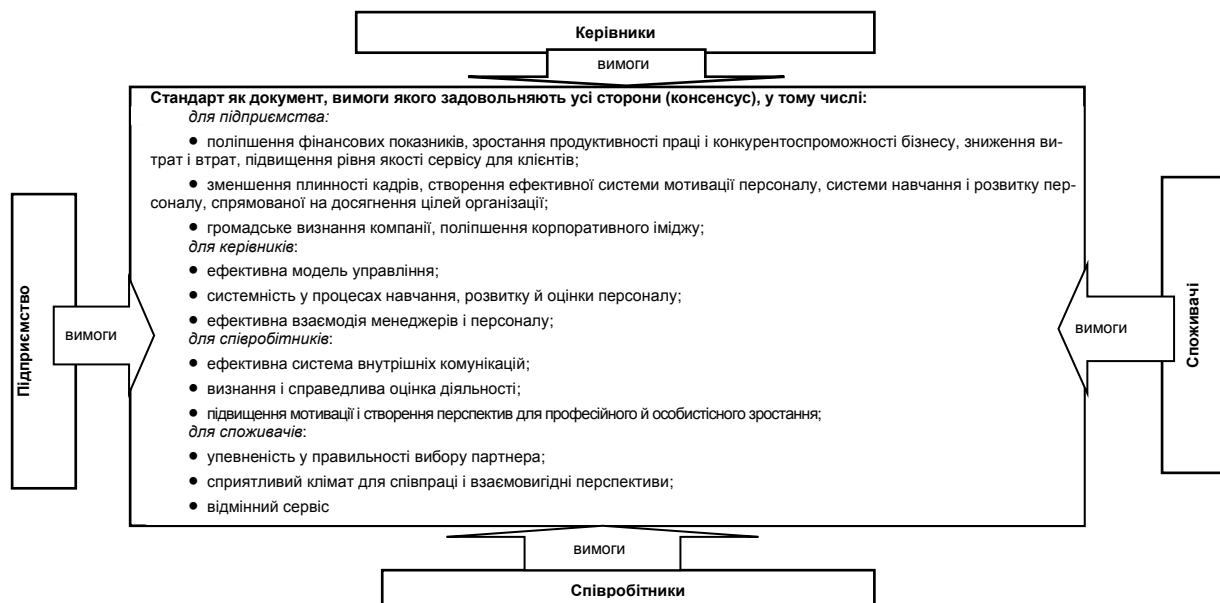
Керівники

вимоги

Стандарт як документ, вимоги якого задовольняють усі сторони (консенсус), у тому числі:
для підприємства:

• поліпшення фінансових показників, зростання продуктивності праці і конкурентоспроможності бізнесу, зниження витрат і втрат, підвищення рівня якості сервісу для клієнтів;

• зменшення плинності кадрів, створення ефективної системи мотивації персоналу, системи навчання і розвитку персоналу, спрямованої на досягнення цілей організації;

• громадське визнання компанії, поліпшення корпоративного іміджу;
для керівників:
• ефективна модель управління;
• системність у процесах навчання, розвитку й оцінки персоналу;
• ефективна взаємодія менеджерів і персоналу;
для співробітників:
• ефективна система внутрішніх комунікацій;
• визнання і справедлива оцінка діяльності;
• підвищення мотивації і створення перспектив для професійного й особистісного зростання;
для споживачів:
• упевненість у правильності вибору партнера;
• сприятливий клімат для співпраці і взаємовигідні перспективи;
• відмінний сервіс

Підприємство

вимоги

вимоги

Споживачі

вимоги

Співробітники